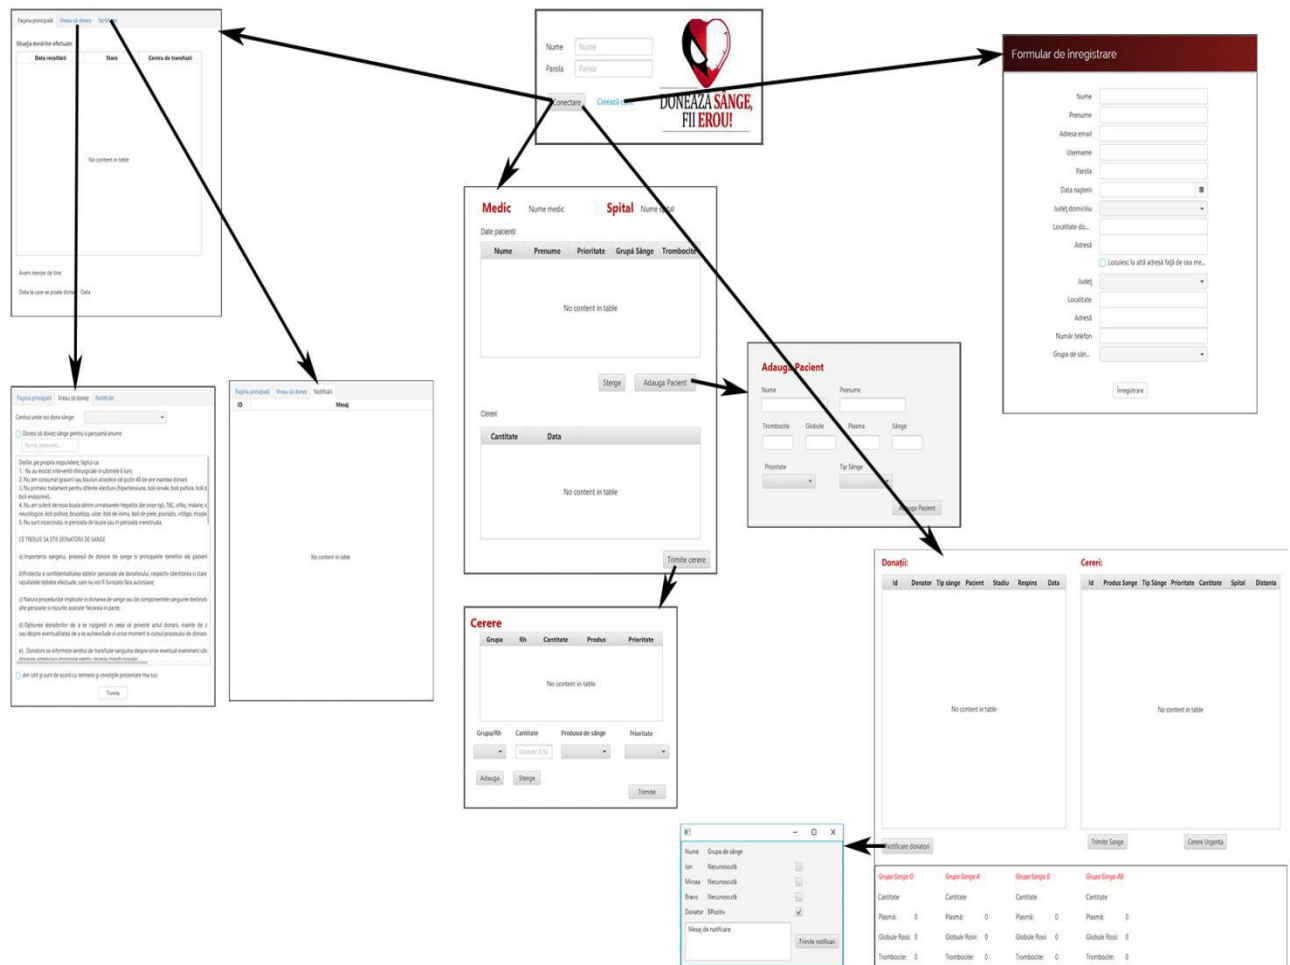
Nume
Parola
Conectare
Creează cont
DONEAZĂ SÂNGE, FII EROU!

Pagina principală Vreau să donez Notificări
Situația donărilor efectuate
| Data recoltării | Stare | Centru de transfuzii |
|---|---|---|
No content in table
Aveți mesaje de tine
Data la care se poate dona: Data

Formular de înregistrare
Nume
Prenume
Adresa email
Username
Parola
Data nașterii
Județ domiciliu
Localitate do...
Adresă
Locuiesc la altă adresă față de cea me...
Județ
Localitate
Adresă
Număr telefon
Grupa de sân...
Înregistrare

Medic Nume medic Spital Nume spital
Date pacienți
| Nume | Prenume | Prioritate | Grupă Sânge | Trombocite |
|---|---|---|---|---|
No content in table
Sterge Adauga Pacient
Cereri
| Cantitate | Data |
|---|---|
No content in table
Trimite cerere

Adauga Pacient
Nume Prenume
Trombocite Globule Plasma Sânge
Prioritate Tip Sânge
Adauga Pacient

Pagina principală Vreau să donez Notificări
Centrul unde vei dona sânge:
Doresc să donez sânge pentru o persoană anume
Nume, prenume...
Declar, pe propria răspundere, faptul ca:
1. Nu au existat intervenții chirurgicale in ultimele 6 luni;
2. Nu am consumat grasimi sau bauturi alcoolice cel putin 48 de ore inaintea donarii
3. Nu primesc tratament pentru diferite afectiuni (hipertensiune, boli renale, boli psihice, boli ale boli endocrine),
4. Nu am suferit de nicio boala dintre urmatoarele: hepatite (de orice tip), TBC, sifilis, malarie, e neurologice, boli psihice, bruceloza, ulcer, boli de inima, boli de piele, psoriazis, vitiligo, miopie
5. Nu sunt insarcinata, in perioada de lauzie sau in perioada menstruala.
CE TREBUIE SA STIE DONATORII DE SANGE
a) Importanta sangelui, procesul de donare de sange si principalele beneficii ale pacient
b)Protectia si confidentialitatea datelor personale ale donatorului, respectiv identitatea si stare rezultatele testelor efectuate, care nu vor fi furnizate fara autorizare;
c) Natura procedurilor implicate in donarea de sange sau de componentele sanguine destinat alte persoane si riscurile asociate fiecareia in parte;
d) Optiunea donatorilor de a se razgandi in ceea ce priveste actul donarii, inainte de a sau despre eventualitatea de a se autoexclude in orice moment in cursul procesului de donare
e) Donatorii sa informeze centrul de tranfuzie sanguina despre orice eveniment ulte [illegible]
Am citit și sunt de acord cu termenii și condițiile prezentate mai sus.
Trimite

Pagina principală Vreau să donez Notificări
| ID | Mesaj |
|---|---|
No content in table

Cerere
| Grupa | Rh | Cantitate | Produs | Prioritate |
|---|---|---|---|---|
No content in table
Grupa/Rh Cantitate Produsul de sânge Prioritate
Unitate (ml)
Adauga Sterge
Trimite

Donații:
| Id | Donator | Tip sânge | Pacient | Stadiu | Respins | Data |
|---|---|---|---|---|---|---|
No content in table
Cereri:
| Id | Produs Sange | Tip Sânge | Prioritate | Cantitate | Spital | Distanta |
|---|---|---|---|---|---|---|
No content in table
Notificare donatori Trimite Sange Cerere Urgenta

| Grupa Sange 0 | Grupa Sange A | Grupa Sange B | Grupa Sange AB |
|---|---|---|---|
| Cantitate | Cantitate | Cantitate | Cantitate |
| Plasmă: 0 | Plasmă: 0 | Plasmă: 0 | Plasmă: 0 |
| Globule Rosii: 0 | Globule Rosii: 0 | Globule Rosii: 0 | Globule Rosii: 0 |
| Trombocite: 0 | Trombocite: 0 | Trombocite: 0 | Trombocite: 0 |

| Nume | Grupa de sânge |
|---|---|
| Ion | Necunoscută |
| Mircea | Necunoscută |
| Bravo | Necunoscută |
| Donator | BPozitiv |
Mesaj de notificare
Trimite notificari